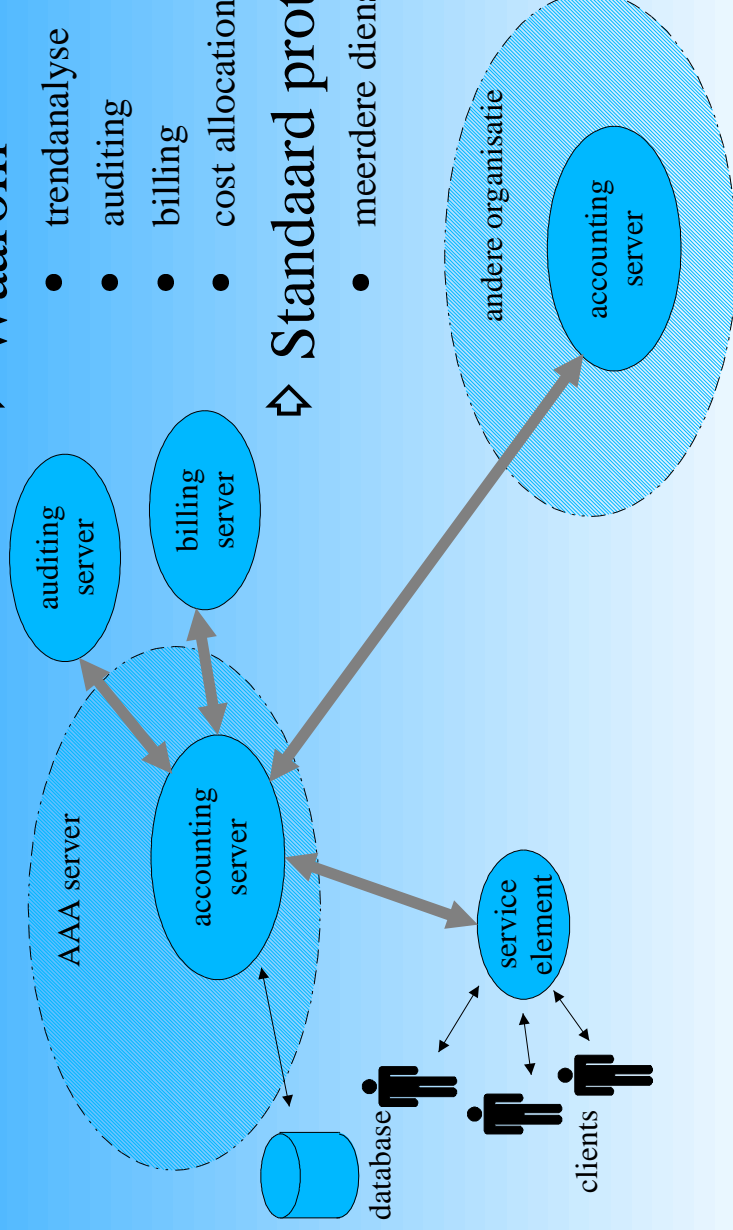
Waarom

trendanalyse
auditing
billing
cost allocation

Standaard prot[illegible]
meerdere diens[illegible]

auditing server
billing server
andere organisatie
accounting server
AAA server
accounting server
service element
database
clients